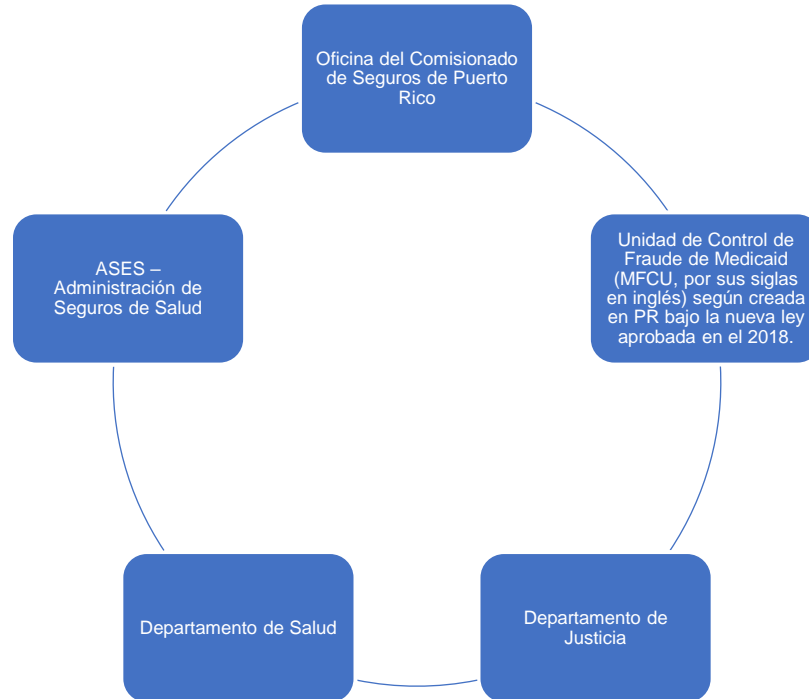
Oficina del Comisionado de Seguros de Puerto Rico

Unidad de Control de Fraude de Medicaid (MFCU, por sus siglas en inglés) según creada en PR bajo la nueva ley aprobada en el 2018.

Departamento de Justicia

Departamento de Salud

ASES – Administración de Seguros de Salud